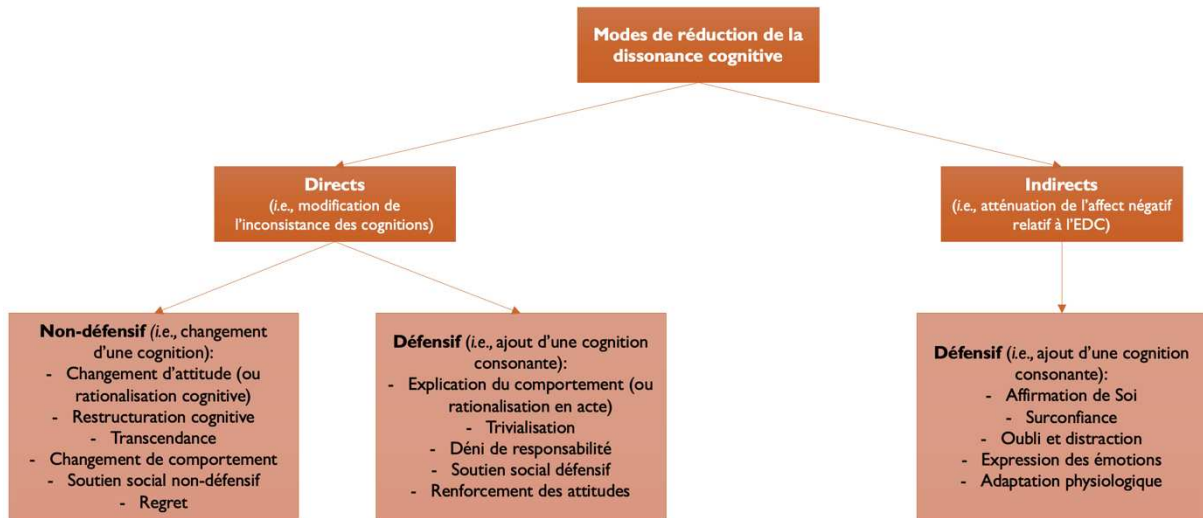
Modes de réduction de la dissonance cognitive

Directs
(i.e., modification de l'inconsistance des cognitions)

Indirects
(i.e., atténuation de l'affect négatif relatif à l'EDC)

Non-défensif (i.e., changement d'une cognition):
- Changement d'attitude (ou rationalisation cognitive)
- Restructuration cognitive
- Transcendance
- Changement de comportement
- Soutien social non-défensif
- Regret

Défensif (i.e., ajout d'une cognition consonante):
- Explication du comportement (ou rationalisation en acte)
- Trivialisation
- Déni de responsabilité
- Soutien social défensif
- Renforcement des attitudes

Défensif (i.e., ajout d'une cognition consonante):
- Affirmation de Soi
- Surconfiance
- Oubli et distraction
- Expression des émotions
- Adaptation physiologique